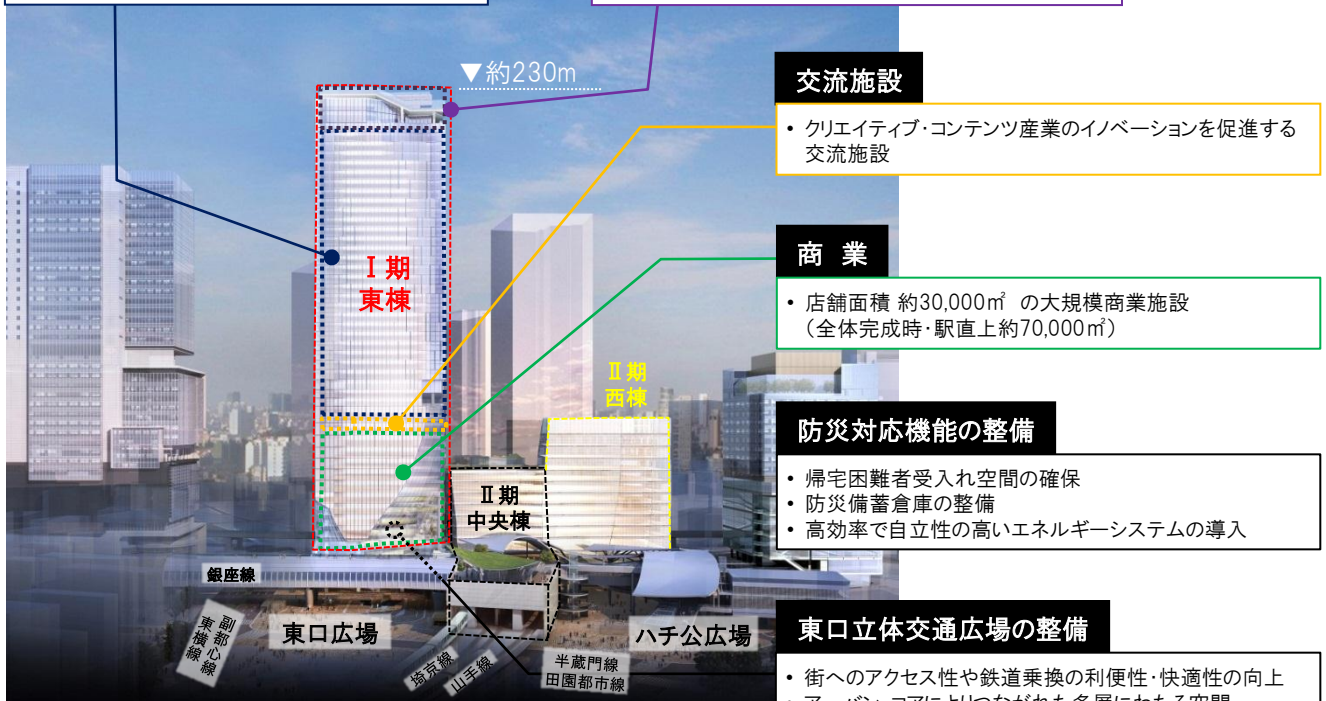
▼約230m

交流施設

• クリエイティブ・コンテンツ産業のイノベーションを促進する交流施設

商 業

• 店舗面積 約30,000㎡ の大規模商業施設（全体完成時・駅直上約70,000㎡）

Ⅰ期
東棟

Ⅱ期
西棟

Ⅱ期
中央棟

防災対応機能の整備

• 帰宅困難者受入れ空間の確保
• 防災備蓄倉庫の整備
• 高効率で自立性の高いエネルギーシステムの導入

銀座線

副都心線
東横線

東口広場

ハチ公広場

埼京線

山手線

半蔵門線
田園都市線

東口立体交通広場の整備

• 街へのアクセス性や鉄道乗換の利便性・快適性の向上
• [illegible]